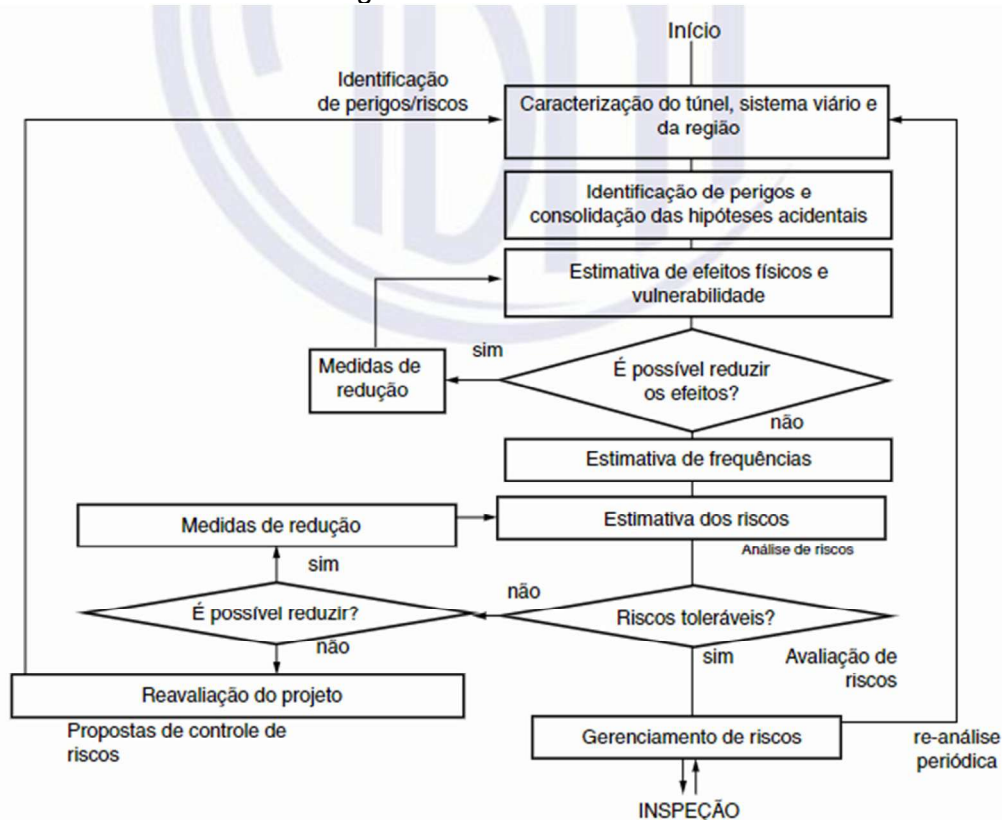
Início

Identificação de perigos/riscos

Caracterização do túnel, sistema viário e da região

Identificação de perigos e consolidação das hipóteses acidentais

Estimativa de efeitos físicos e vulnerabilidade

Medidas de redução

sim

É possível reduzir os efeitos?

não

Estimativa de frequências

Medidas de redução

Estimativa dos riscos

Análise de riscos

sim

não

É possível reduzir?

Riscos toleráveis?

não

sim

Avaliação de riscos

Reavaliação do projeto

Propostas de controle de riscos

Gerenciamento de riscos

re-análise periódica

INSPEÇÃO